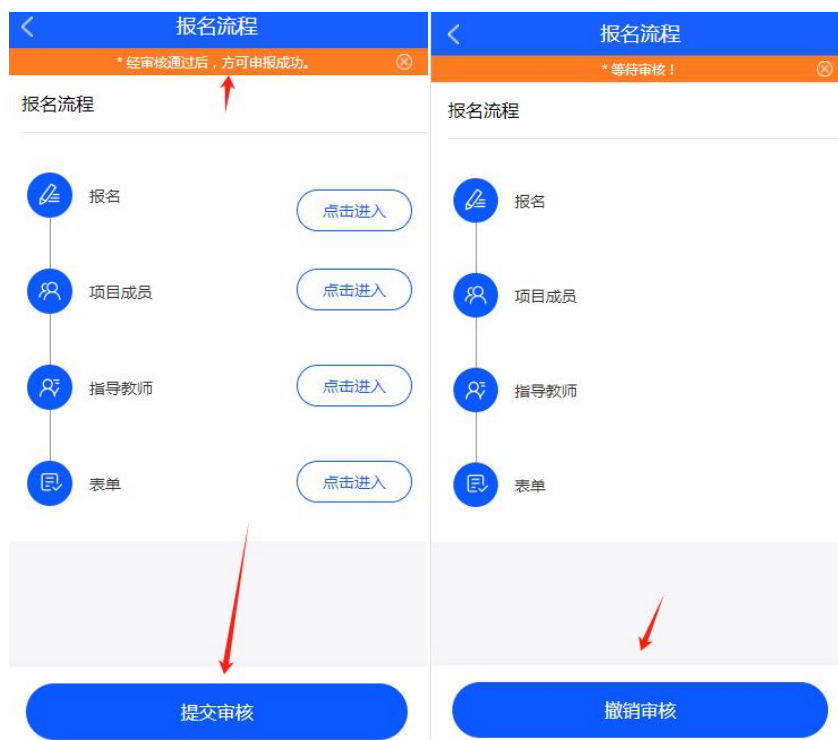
报名流程

* 经审核通过后，方可申报成功。

报名流程

报名

点击进入

项目成员

点击进入

指导教师

点击进入

表单

点击进入

提交审核

报名流程

* 等待审核！

报名流程

报名

项目成员

指导教师

表单

撤销审核